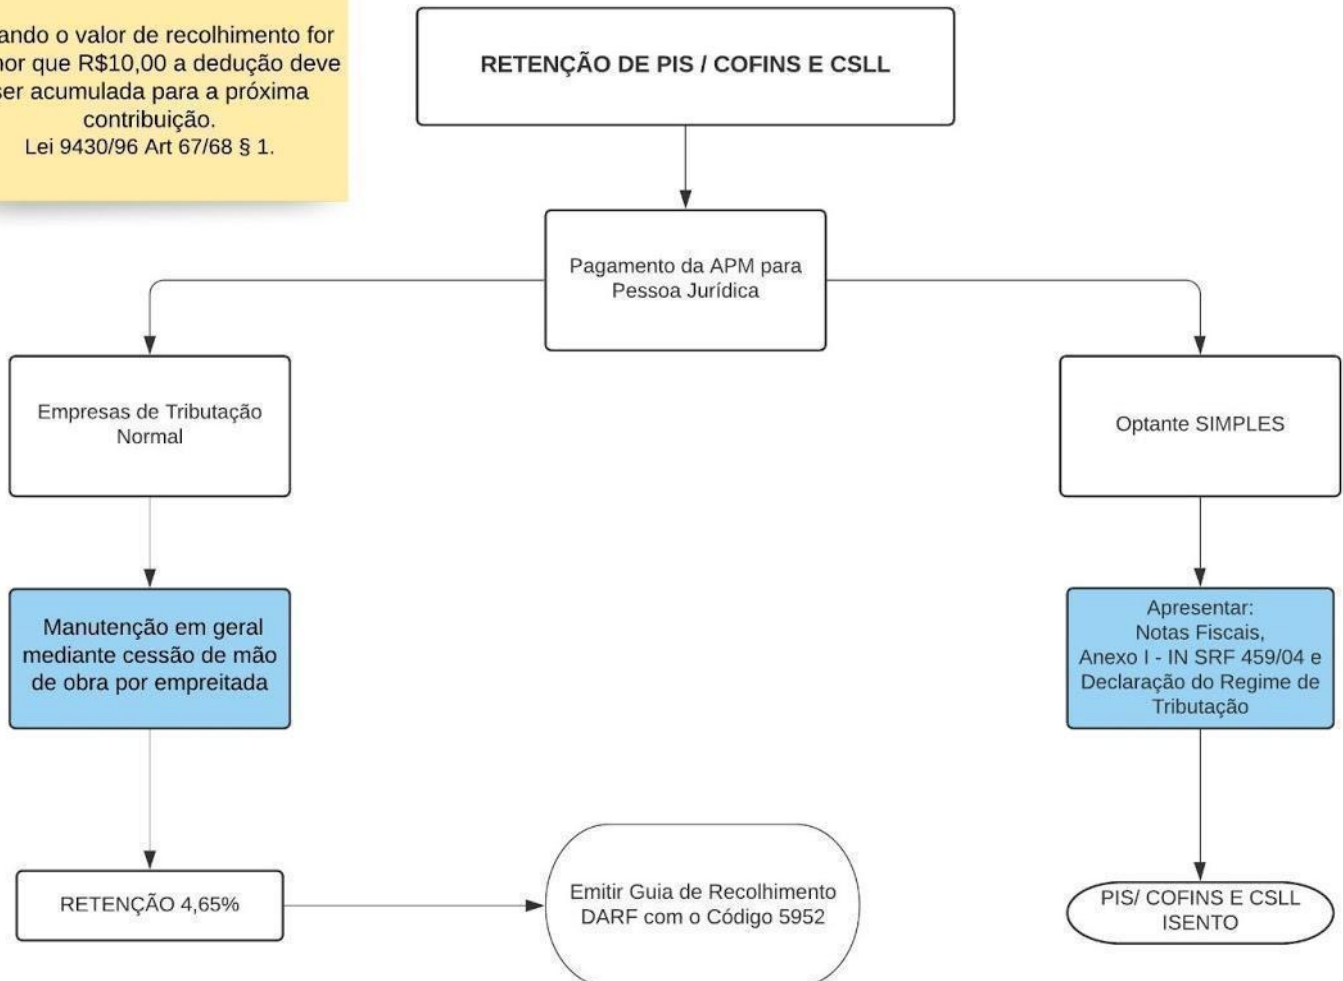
ando o valor de recolhimento for nor que R$10,00 a dedução deve ser acumulada para a próxima contribuição.
Lei 9430/96 Art 67/68 § 1.

RETENÇÃO DE PIS / COFINS E CSLL

Pagamento da APM para Pessoa Jurídica

Empresas de Tributação Normal

Optante SIMPLES

Manutenção em geral mediante cessão de mão de obra por empreitada

Apresentar:
Notas Fiscais,
Anexo I - IN SRF 459/04 e Declaração do Regime de Tributação

RETENÇÃO 4,65%

Emitir Guia de Recolhimento DARF com o Código 5952

PIS/ COFINS E CSLL ISENTO